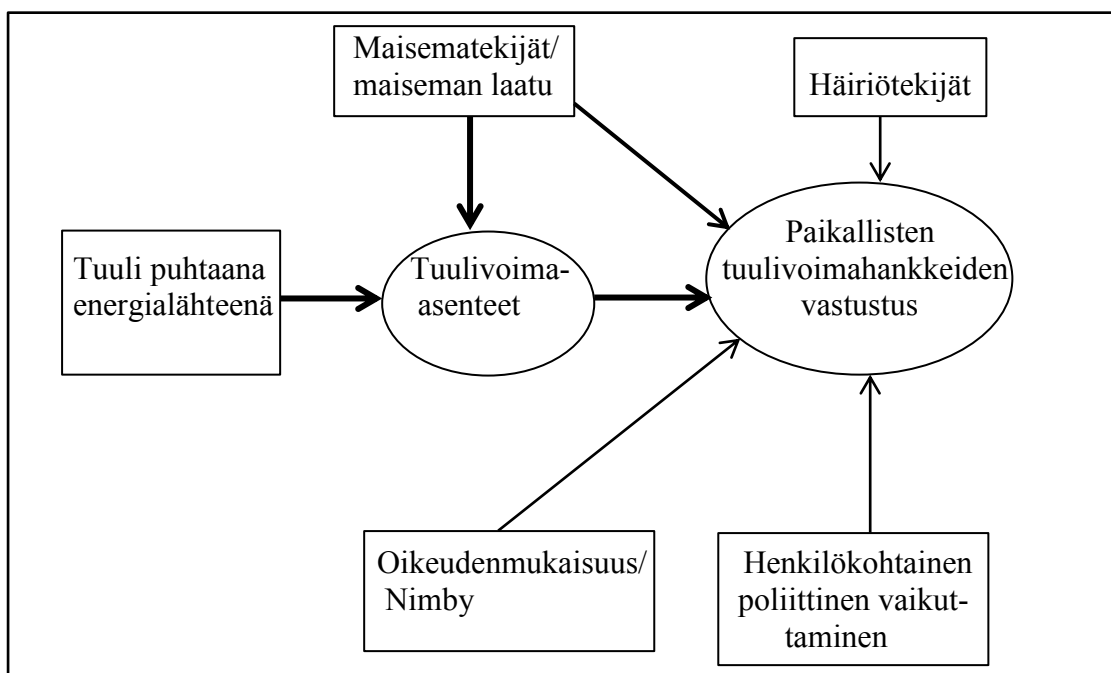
Maisematekijät/ maiseman laatu

Häiriötekijät

Tuuli puhtaana energialähteenä

Tuulivoimaasenteet

Paikallisten tuulivoimahankkeiden vastustus

Oikeudenmukaisuus/ Nimby

Henkilökohtainen poliittinen vaikuttaminen